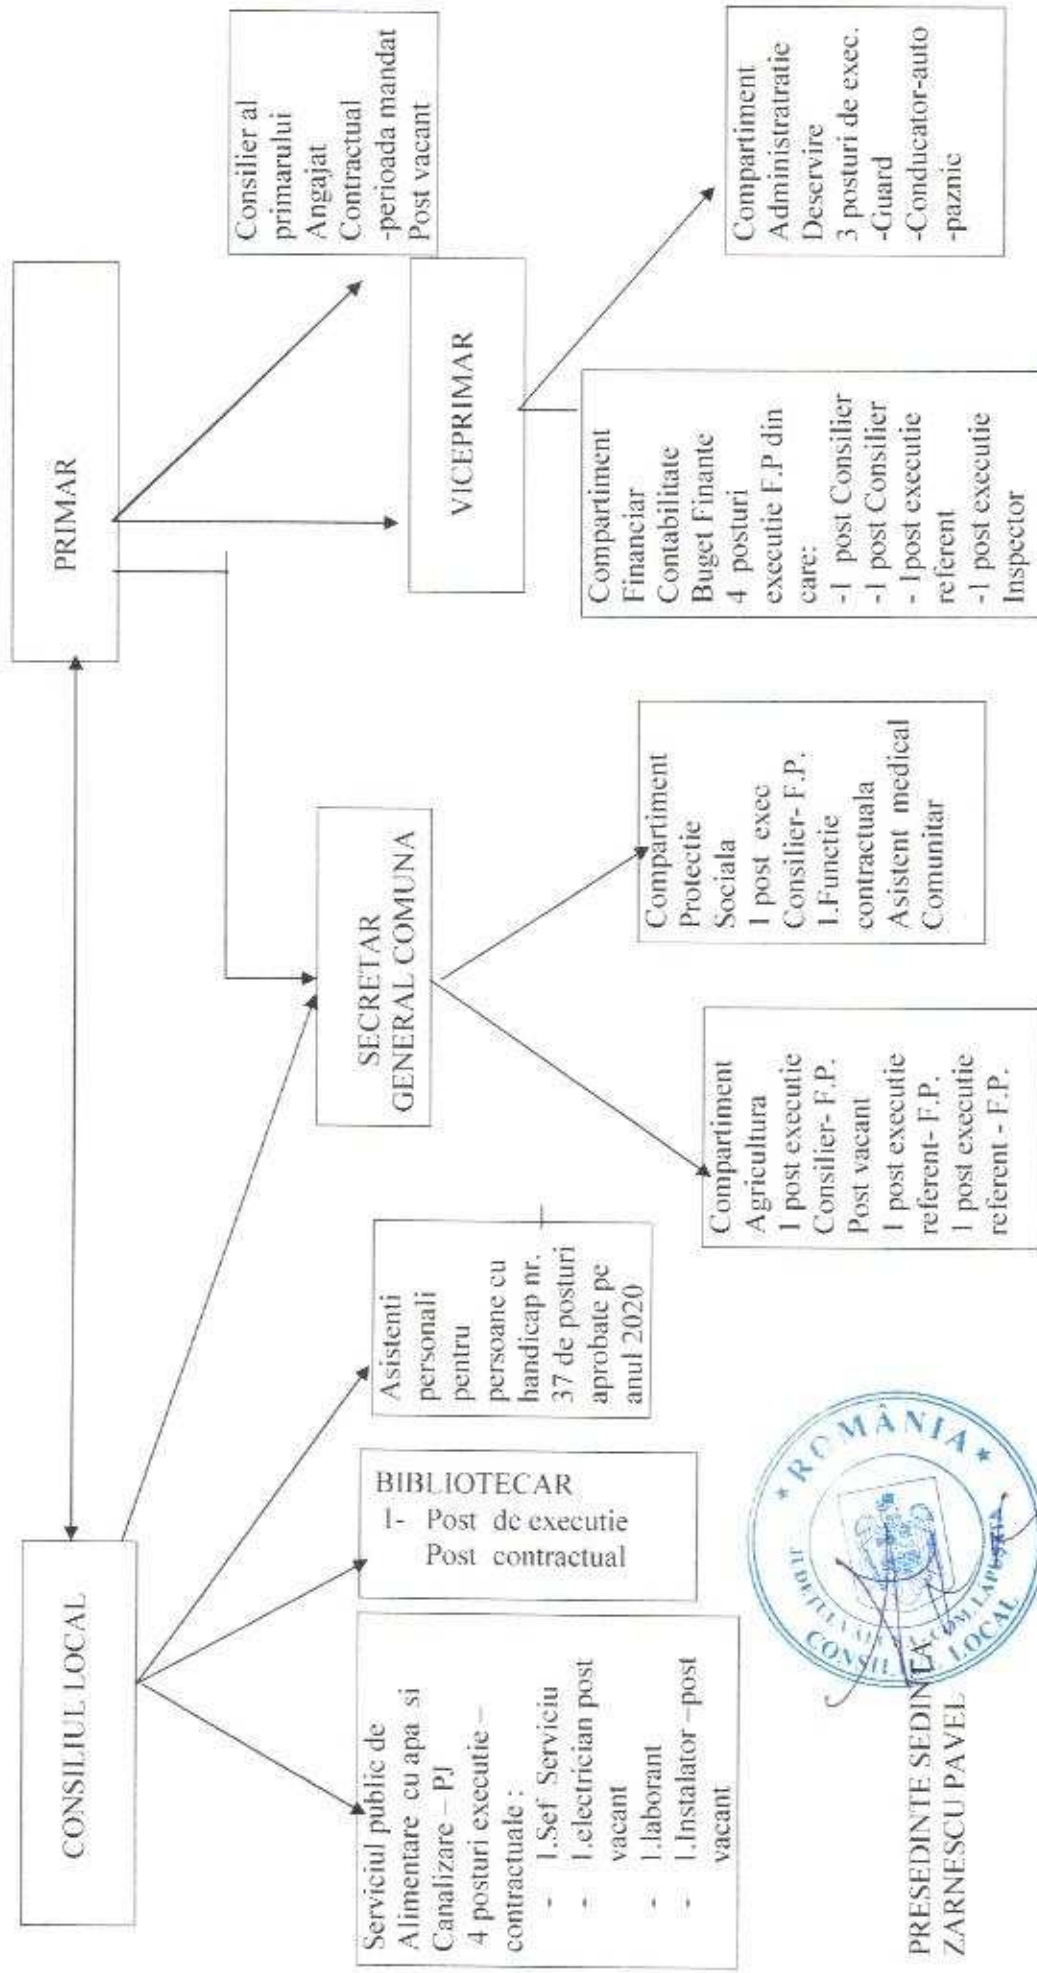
PRIMAR

Consilier al primarului Angajat Contractual -perioada mandat Post vacant

VICEPRIMAR

Compartiment Administratie Deservire 3 posturi de exec. -Guard -Conducator-auto -paznic

Compartiment Financiar Contabilitate Buget Finante 4 posturi executie F.P din care: -1 post Consilier -1 post Consilier - 1post executie referent -1 post executie Inspector

SECRETAR GENERAL COMUNA

Compartiment Protectie Sociala 1 post exec Consilier- F.P. 1.Functie contractuala Asistent medical Comunitar

Compartiment Agricultura 1 post executie Consilier- F.P. Post vacant 1 post executie referent- F.P. 1 post executie referent - F.P.

CONSILIUL LOCAL

Asistenti personali pentru persoane cu handicap nr. 37 de posturi aprobate pe anul 2020

BIBLIOTECAR
1- Post de executie
Post contractual

Serviciul public de Alimentare cu apa si Canalizare – PJ
4 posturi executie – contractuale :
- 1.Sef Serviciu
- 1.electrician post vacant
- 1.laborant
- 1.Instalator –post vacant

ROMÂNIA
JUDETUL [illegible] COM. LAPUSTA
CONSILIUL LOCAL

PRESEDINTE SEDINTA
ZARNESCU PAVEL